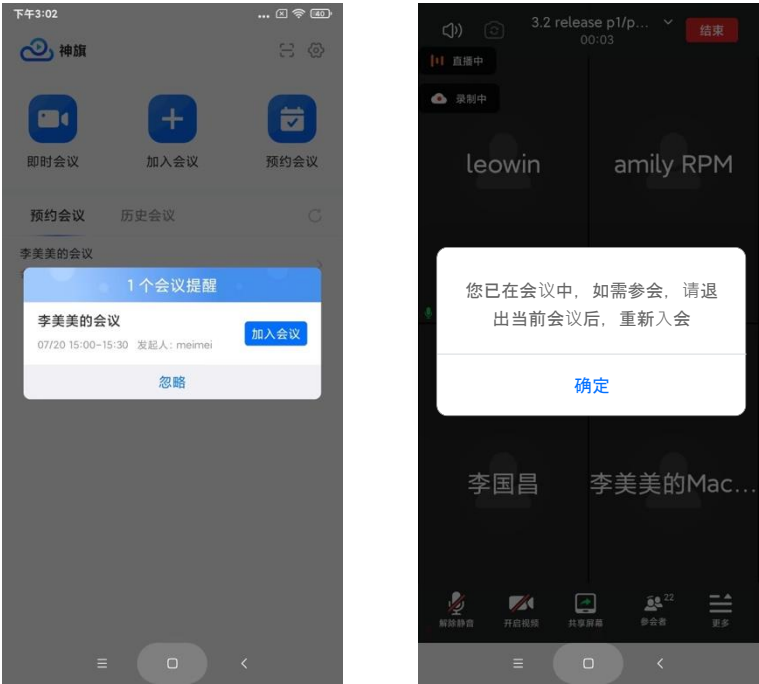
下午3:02

神旗

即时会议

加入会议

预约会议

预约会议 历史会议

李美美的会议

1 个会议提醒

李美美的会议

07/20 15:00-15:30 发起人：meimei

加入会议

忽略

3.2 release p1/p...
00:03

结束

直播中

录制中

leowin

amily RPM

您已在会议中，如需参会，请退出当前会议后，重新入会

确定

李国昌

李美美的Mac...

解除静音

开启视频

共享屏幕

22
参会者

更多